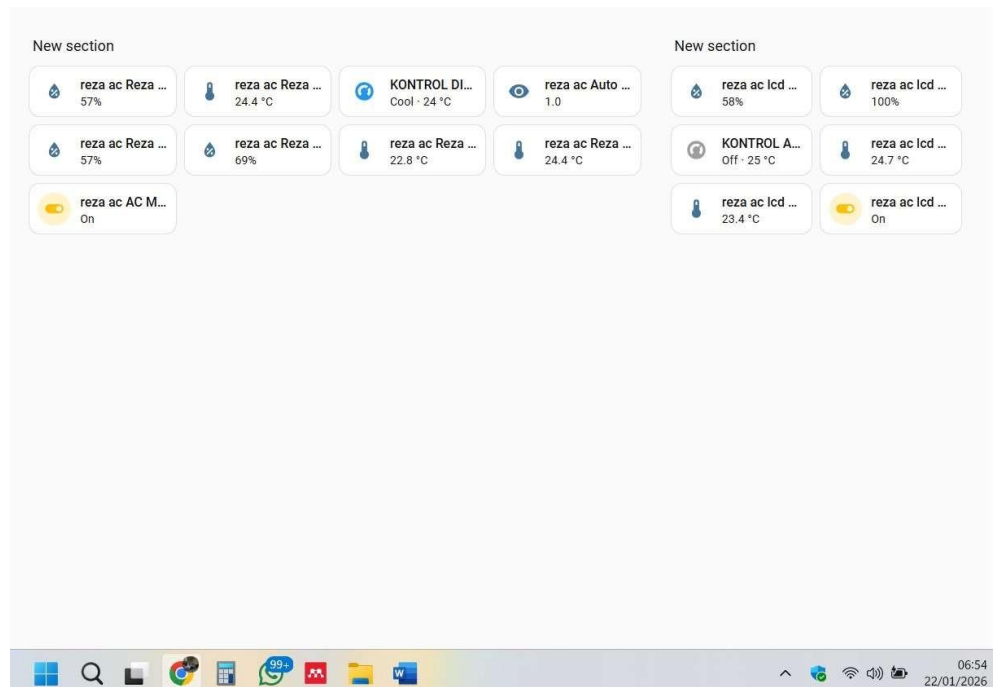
New section

reza ac Reza ...
57%

reza ac Reza ...
24.4 °C

KONTROL DI...
Cool · 24 °C

reza ac Auto ...
1.0

reza ac Reza ...
57%

reza ac Reza ...
69%

reza ac Reza ...
22.8 °C

reza ac Reza ...
24.4 °C

reza ac AC M...
On

New section

reza ac lcd ...
58%

reza ac lcd ...
100%

KONTROL A...
Off · 25 °C

reza ac lcd ...
24.7 °C

reza ac lcd ...
23.4 °C

reza ac lcd ...
On

99+

06:54
22/01/2026